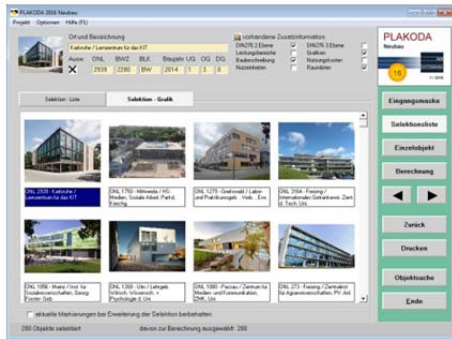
PLAKODA 2016 Neubau
Projekt Optionen Hilfe (F1)

Ort und Bezeichnung
Karlsruhe / Lernzentrum für das KIT
Auswahl ONL BWZ BLK Baujahr UG OG DG
2939 2280 BW 2014 1 3 0

vorhandene Zusatzinformation
DIN276 2.Ebene
DIN276 3.Ebene
Leistungsbereiche
Grafiken
Baubeschreibung
Nutzungsarten
Nutzereinheiten
Raumlisten

PLAKODA
Neubau
16
1 / 2016

Selektion - Liste
Selektion - Grafik

ONL 2939 - Karlsruhe / Lernzentrum für das KIT
ONL 1760 - Mittweida / HS - Medien, Soziale Arbeit, Parkd., Forschg.
ONL 1279 - Greifswald / Labor- und Praktikumsgeb. - Verb. - Erw.
ONL 2164 - Freising / Internationales Gebäudezent. Zent. d. Tech. Uni.
ONL 1856 - Mainz / Inst. für Sozialwissenschaften, Sozop. Foster Geb.
ONL 1268 - Ulm / Lehrgeb. Infrmch, Wissensch. + Psychologie d. Uni.
ONL 1880 - Passau / Zentrum für Medien- und Kommunikation, ZMK, Uni.
ONL 273 - Freising / Zentralinst. für Agrarwissenschaften, PV- Anl.

aktuelle Markierungen bei Erweiterung der Selektion beibehalten

288 Objekte selektiert
davon zur Berechnung ausgewählt: 288

Eingangsmaske
Selektionsliste
Einzelobjekt
Berechnung
Zurück
Drucken
Objektsuche
Ende